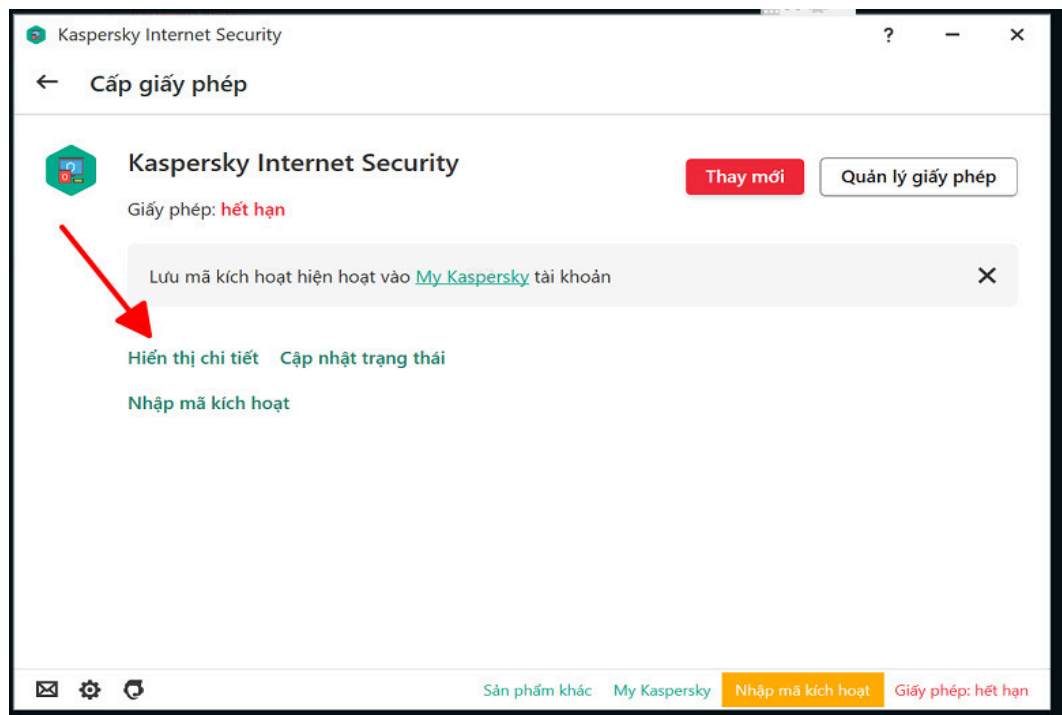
Kaspersky Internet Security

? — ✕

← Cấp giấy phép

Kaspersky Internet Security

Giấy phép: hết hạn

Thay mới

Quản lý giấy phép

Lưu mã kích hoạt hiện hoạt vào My Kaspersky tài khoản

✕

Hiển thị chi tiết Cập nhật trạng thái

Nhập mã kích hoạt

Sản phẩm khác My Kaspersky Nhập mã kích hoạt Giấy phép: hết hạn